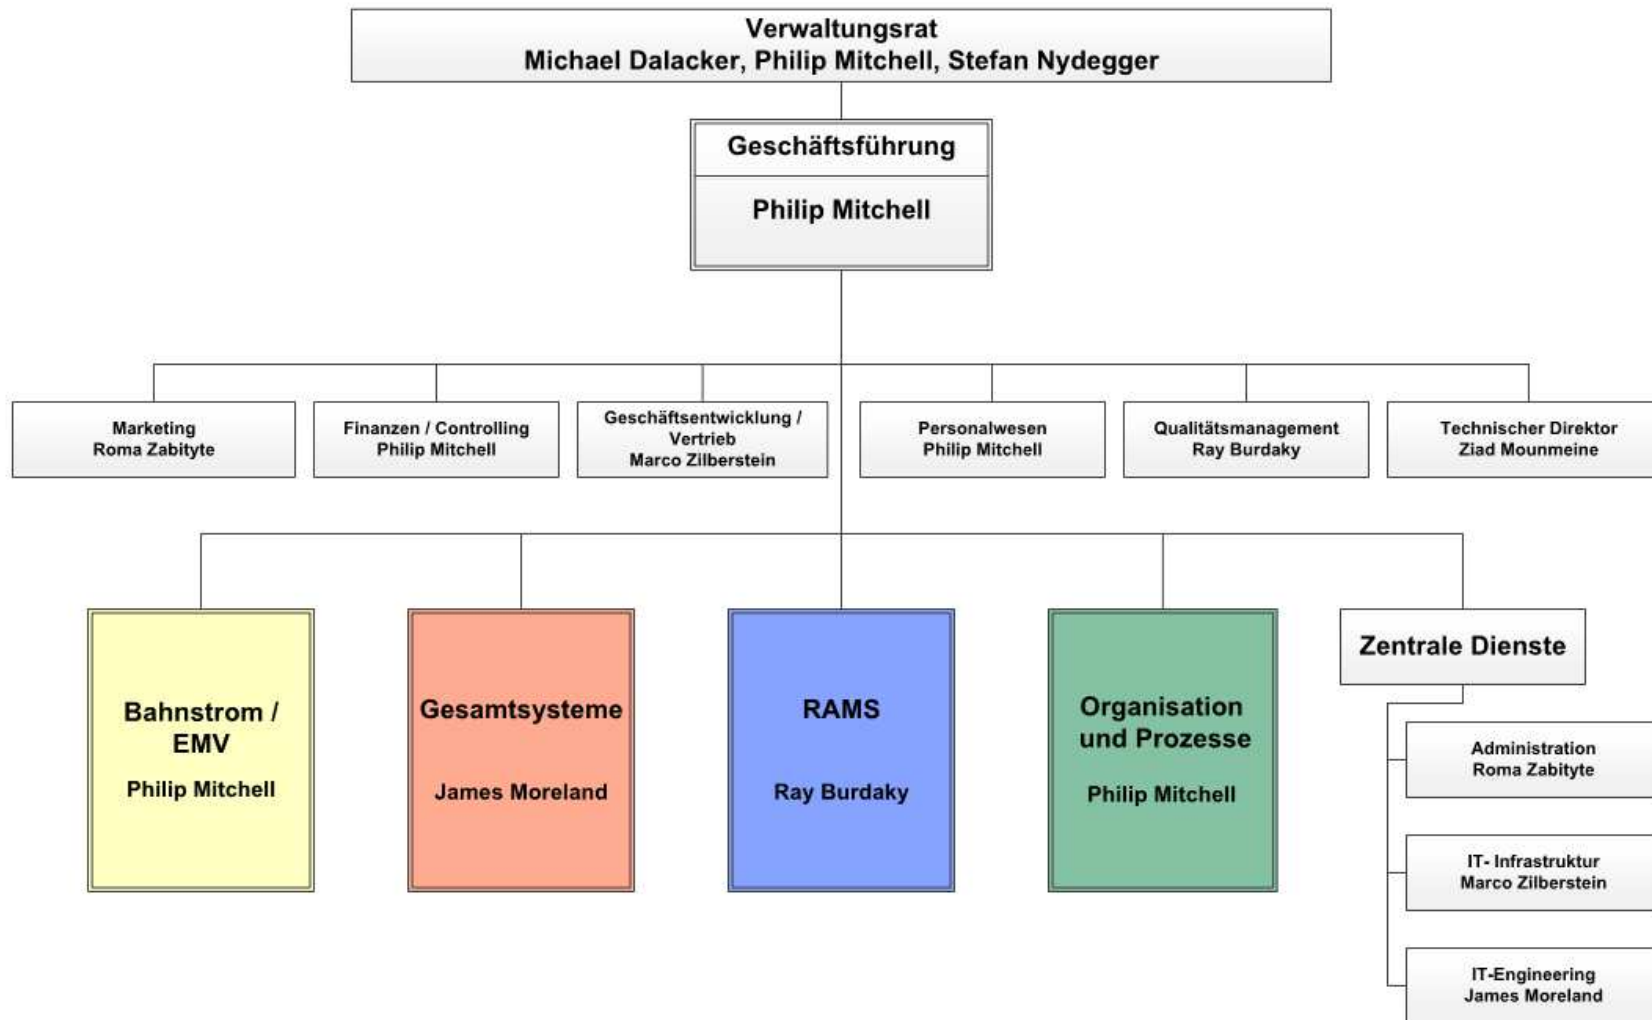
Verwaltungsrat
Michael Dalacker, Philip Mitchell, Stefan Nydegger

Geschäftsführung

Philip Mitchell

Marketing
Roma Zabityte

Finanzen / Controlling
Philip Mitchell

Geschäftsentwicklung / Vertrieb
Marco Zilberstein

Personalwesen
Philip Mitchell

Qualitätsmanagement
Ray Burdaky

Technischer Direktor
Ziad Mounmeine

Bahnstrom / EMV

Philip Mitchell

Gesamtsysteme

James Moreland

RAMS

Ray Burdaky

Organisation und Prozesse

Philip Mitchell

Zentrale Dienste

Administration
Roma Zabityte

IT- Infrastruktur
Marco Zilberstein

IT-Engineering
James Moreland